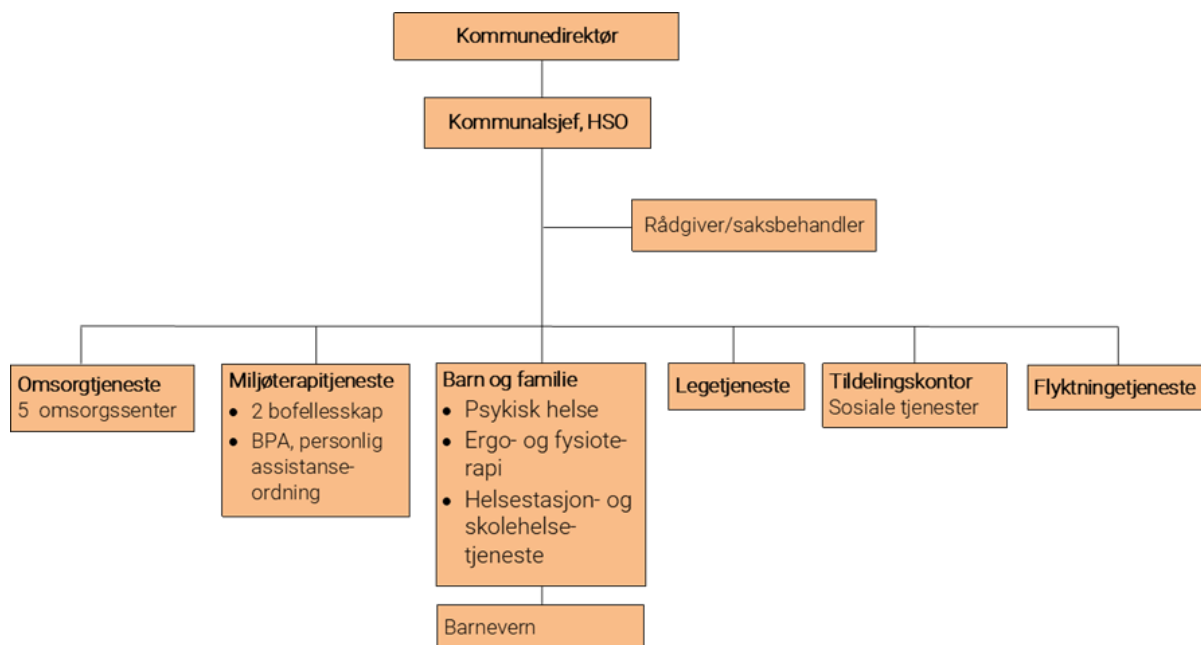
Kommunedirektør

Kommunalsjef, HSO

Rådgiver/saksbehandler

Omsorgtjeneste
5 omsorgssenter

Miljøterapitjeneste
- 2 bofellesskap
- BPA, personlig assistanseordning

Barn og familie
- Psykisk helse
- Ergo- og fysioterapi
- Helsestasjon- og skolehelsetjeneste

Barnevern

Legetjeneste

Tildelingskontor
Sosiale tjenester

Flyktningetjeneste